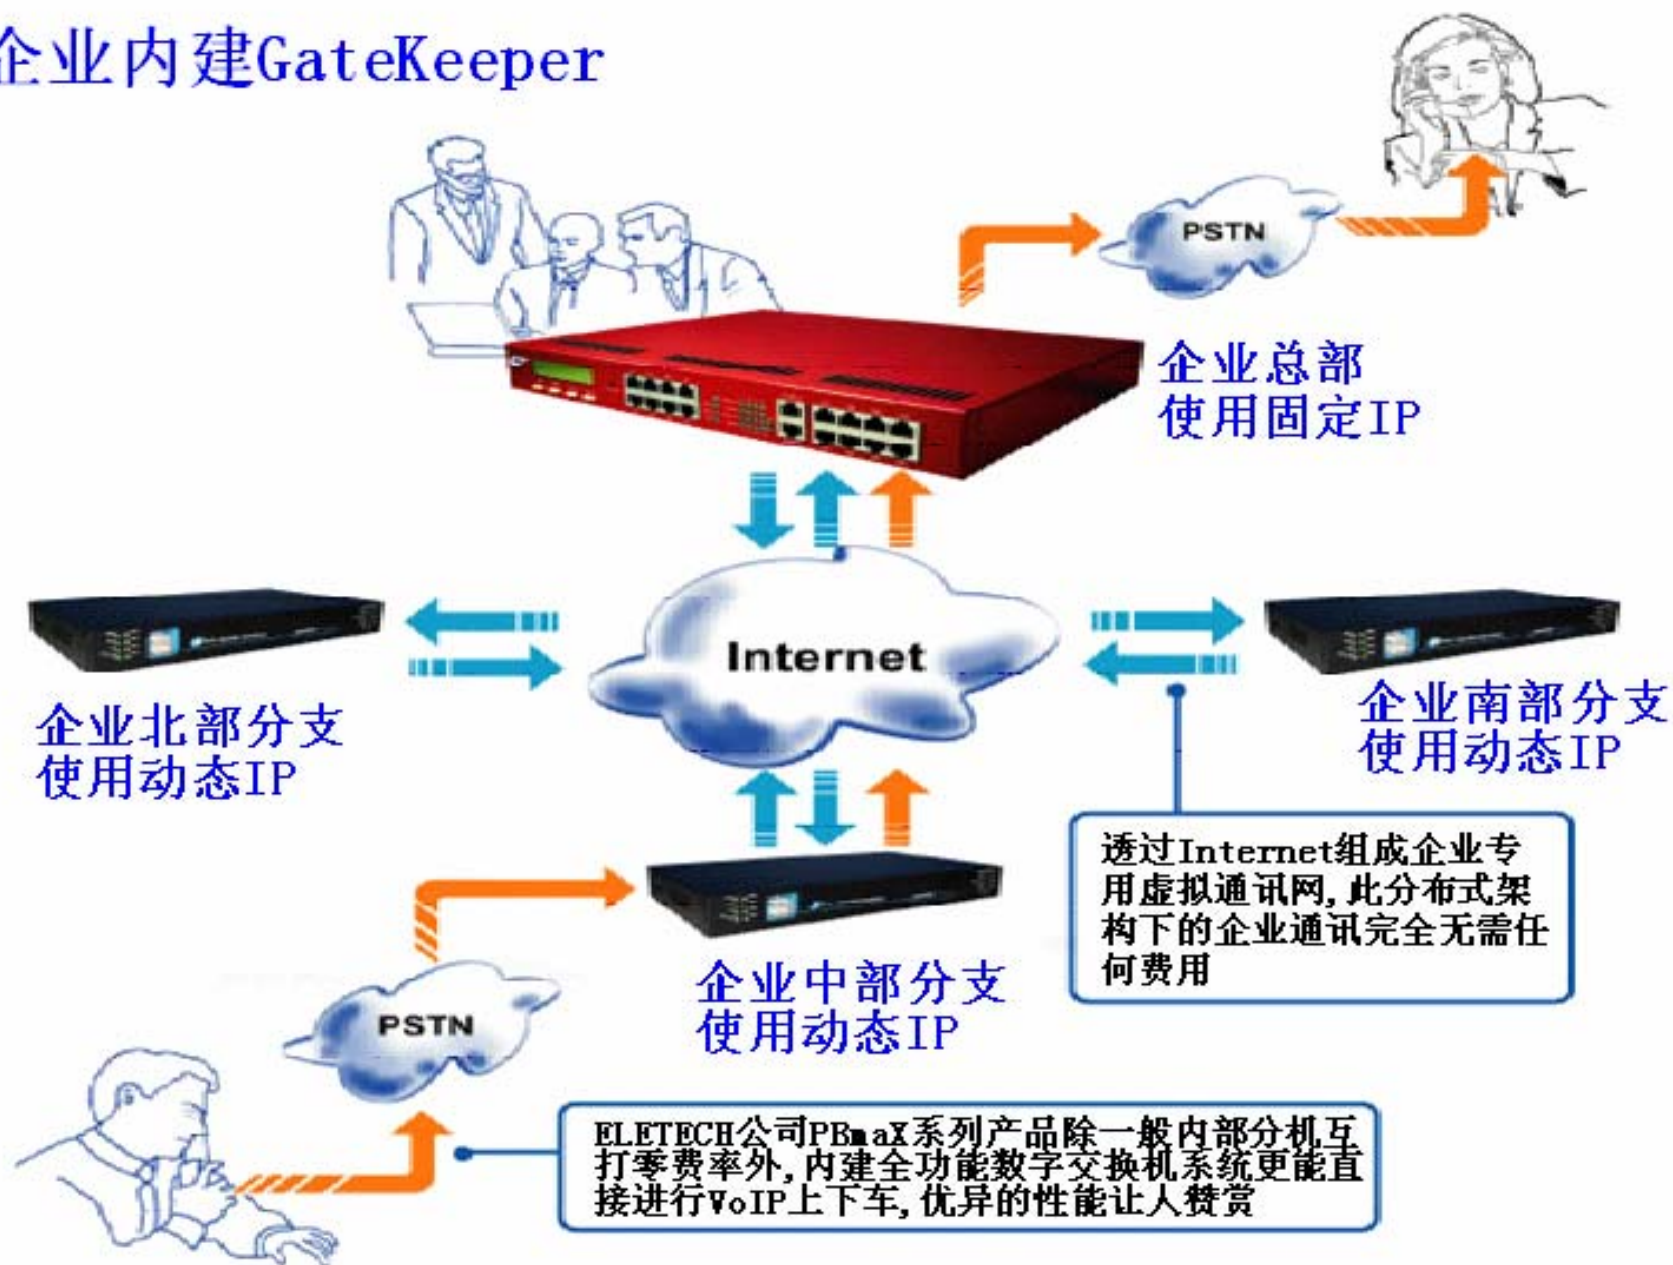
企业内建GateKeeper

PSTN

企业总部
使用固定IP

Internet

企业北部分支
使用动态IP

企业南部分支
使用动态IP

透过Internet组成企业专用虚拟通讯网，此分布式架构下的企业通讯完全无需任何费用

企业中部分支
使用动态IP

PSTN

ELETECH公司PBmaX系列产品除一般内部分机互打零费率外，内建全功能数字交换机系统更能直接进行VoIP上下车，优异的性能让人赞赏